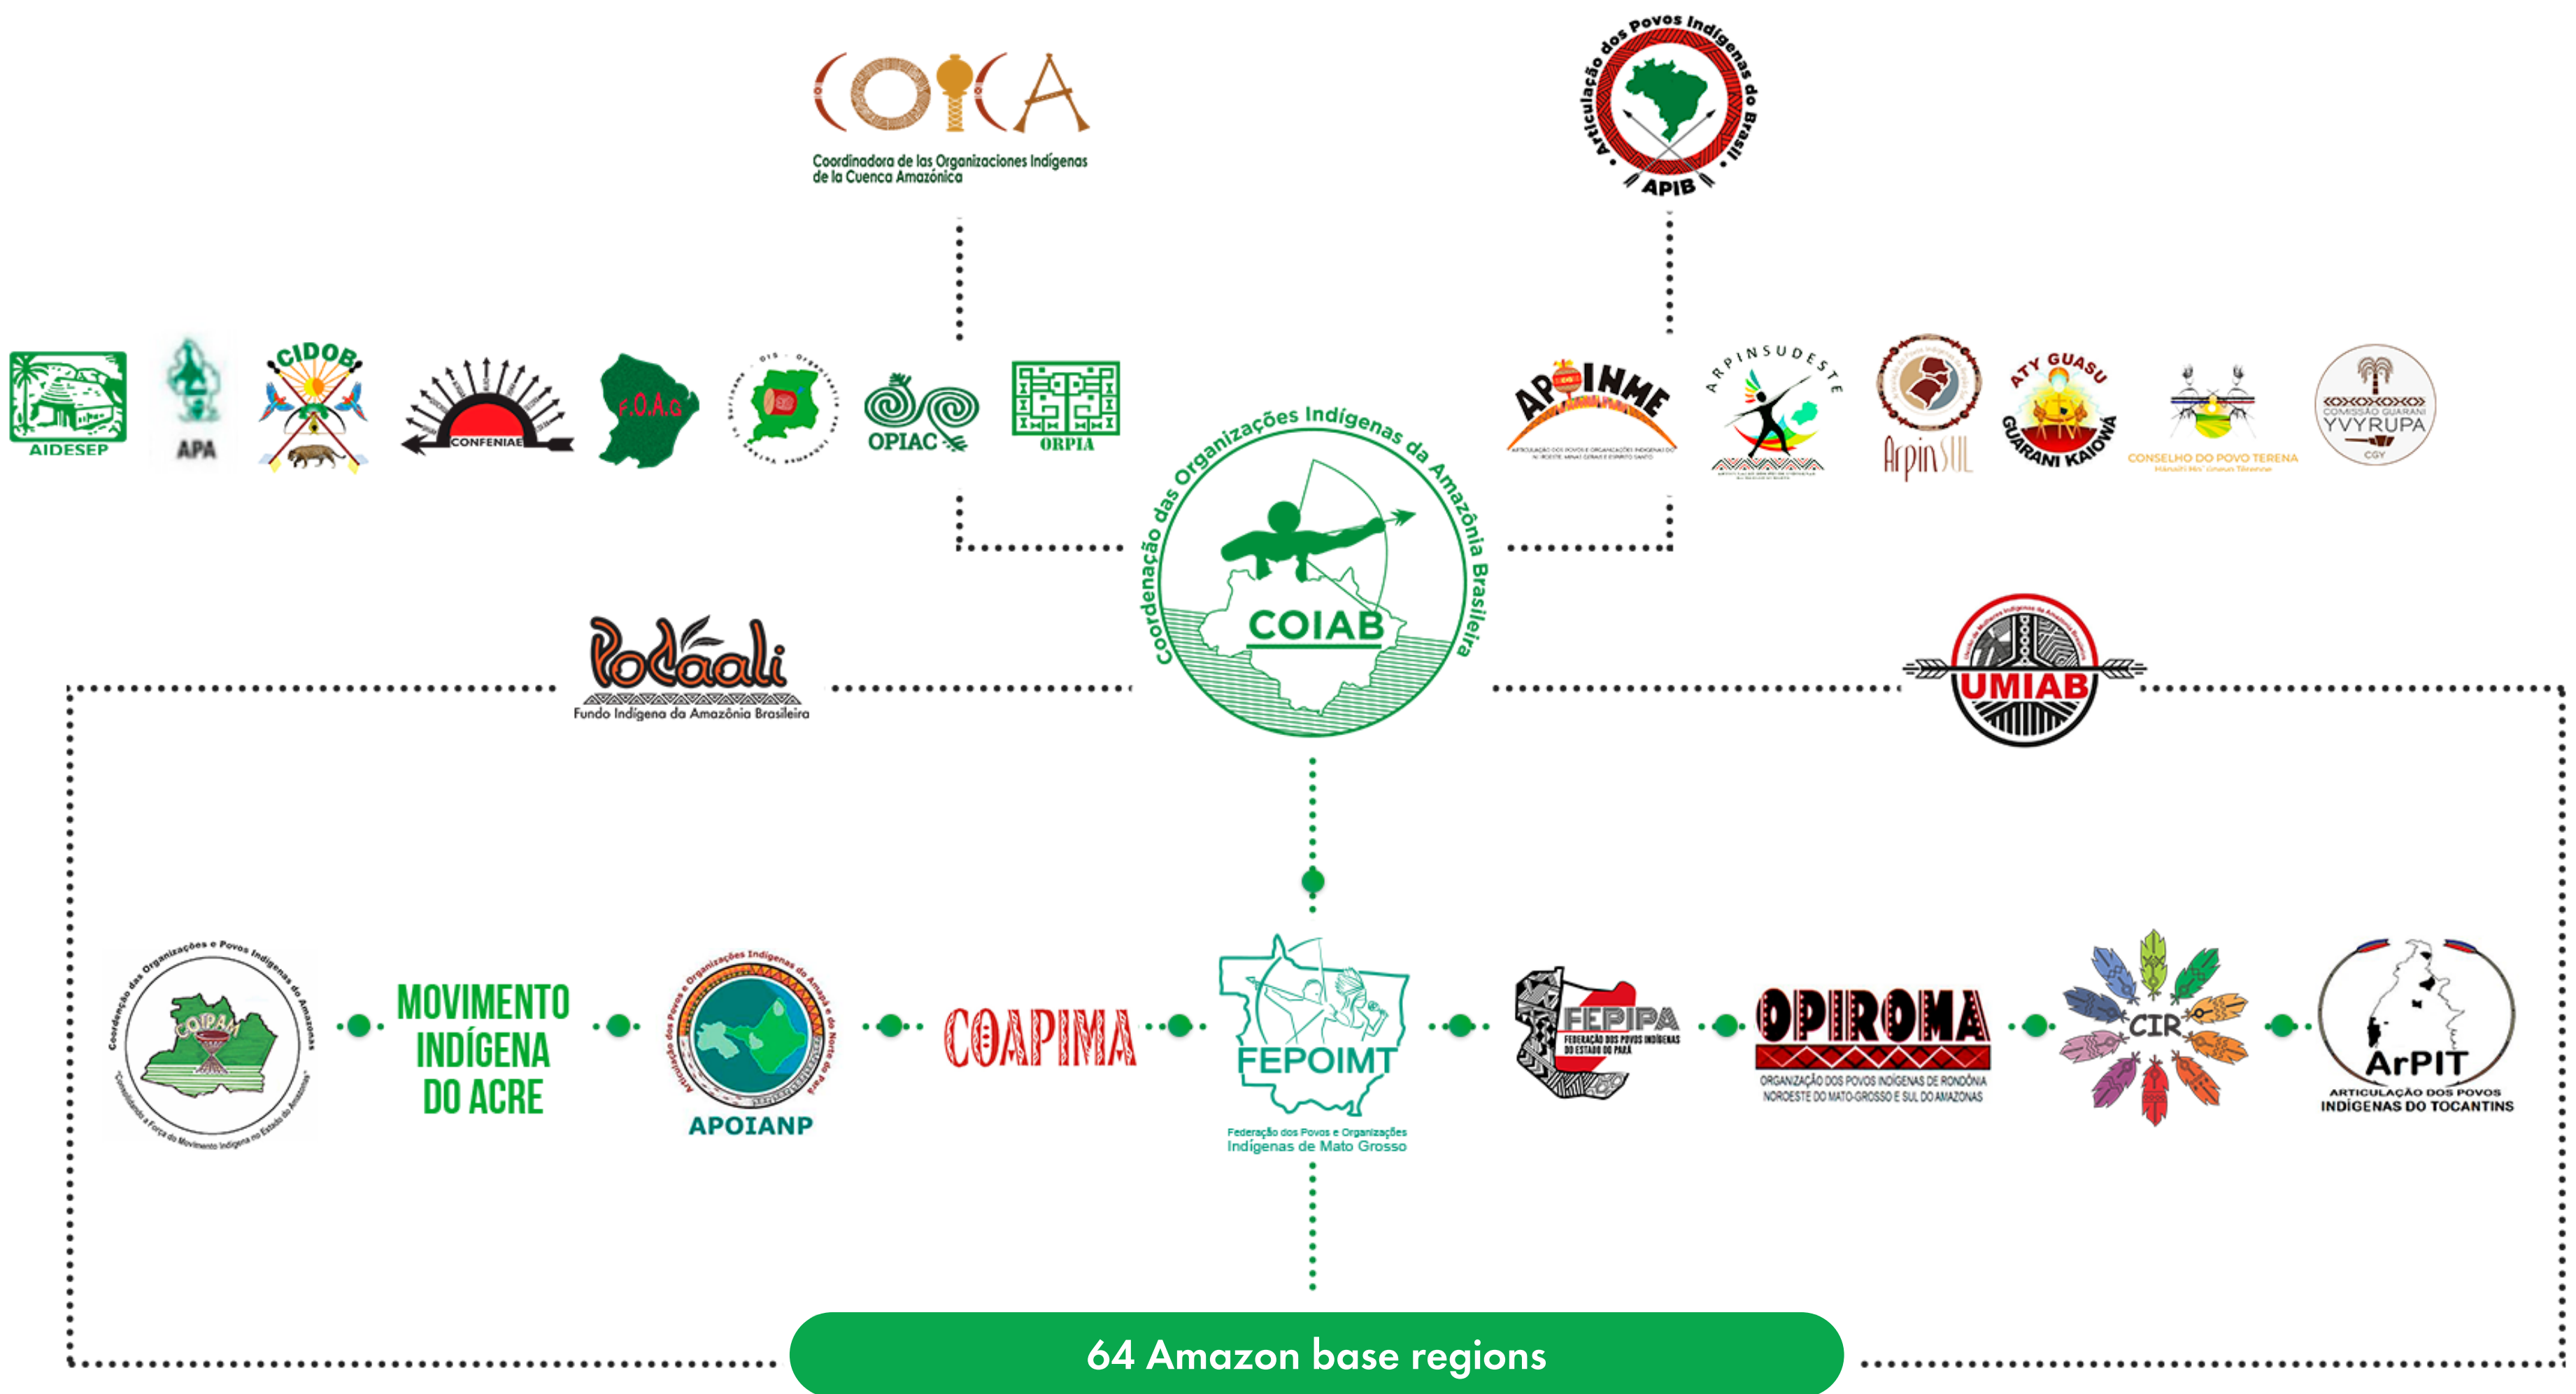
COICA
Coordinadora de las Organizaciones Indígenas de la Cuenca Amazónica

Articulação dos Povos Indígenas do Brasil
APIB

AIDESEP
APA
CIDOB
CONFENIAE
F.O.A.G
OPIAC
ORPIA

APOINME
ARPINSUDESTE
ArpinSUL
ATY GUASU GUARANI KAIOWÁ
CONSELHO DO POVO TERENA
COMISSÃO GUARANI YVYRUPA
CGY

Coordenação das Organizações Indígenas da Amazônia Brasileira
COIAB

Podáali
Fundo Indígena da Amazônia Brasileira

UMIAB

Coordenação das Organizações e Povos Indígenas do Amazonas
COIPAM

MOVIMENTO INDÍGENA DO ACRE

Articulação dos Povos e Organizações Indígenas do Amapá e do Norte do Pará
APOIANP

COAPIMA

FEPOIMT
Federação dos Povos e Organizações Indígenas de Mato Grosso

FEPIPA
FEDERAÇÃO DOS POVOS INDÍGENAS DO ESTADO DO PARÁ

OPIROMA
ORGANIZAÇÃO DOS POVOS INDÍGENAS DE RONDÔNIA NOROESTE DO MATO-GROSSO E SUL DO AMAZONAS

CIR

ArPIT
ARTICULAÇÃO DOS POVOS INDÍGENAS DO TOCANTINS

64 Amazon base regions